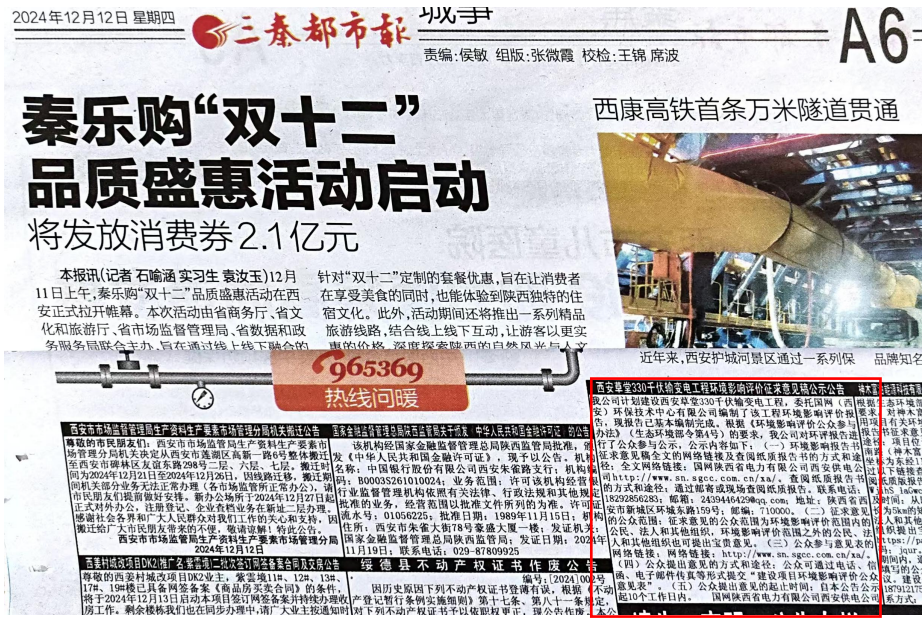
2024年12月12日 星期四 三秦都市报 城事 责编：侯敏 组版：张微霞 校检：王锦 席波 A6

秦乐购"双十二"品质盛惠活动启动

将发放消费券2.1亿元

本报讯(记者 石喻涵 实习生 袁汝玉)12月11日上午，秦乐购"双十二"品质盛惠活动在西安正式拉开帷幕。本次活动由省商务厅、省文化和旅游厅、省市场监督管理局、省数据和政务服务局联合主办，旨在通过线上线下融合的

针对"双十二"定制的套餐优惠，旨在让消费者在享受美食的同时，也能体验到陕西独特的住宿文化。此外，活动期间还将推出一系列精品旅游线路，结合线上线下互动，让游客以更实惠的价格，深度探索陕西的自然风光与人文

西康高铁首条万米隧道贯通

965369 热线问暖

近年来，西安护城河景区通过一系列保 品牌知名

西安市市场监督管理局生产资料生产要素市场管理分局机关搬迁公告

尊敬的市民朋友们：西安市市场监督管理局生产资料生产要素市场管理分局机关决定从西安市莲湖区高新一路69号整体搬迁至西安市碑林区友谊东路298号二层、六层、七层，搬迁时间为2024年12月21日至2024年12月26日，因线路迁移，搬迁期间机关部分业务无法正常办理（各市场监管所正常办公），请市民朋友们提前做好安排。新办公场所于2024年12月27日起正式对外办公，注册登记、企业档案查询业务不受影响。感谢社会各界和广大人民群众对我们工作的关心和支持，因搬迁给广大市民朋友带来的不便，敬请谅解！特此公告。

西安市市场监督管理局生产资料生产要素市场管理分局
2024年12月12日

西安市金融监督管理局陕西监管局换发金融许可证公告 中华人民共和国金融许可证 的公告

该机构经国家金融监督管理总局陕西监管局批准，依《中华人民共和国金融许可证》，现予以公告。机构名称：中国银行股份有限公司西安张家堡支行；机构编码：B0003S261010024；业务范围：许可该机构经营银行业监督管理机构依照有关法律、行政法规和其他规定批准的业务，经营范围以批准文件所列的为准；许可证流水号：01056225；批准日期：1989年11月15日；机构住所：西安市朱雀大街78号豪盛大厦一楼；发证机关：国家金融监督管理总局陕西监管局；发证日期：2024年11月19日；联系电话：029-87809925

西安市城改项目DK2地块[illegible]公告

尊敬的西安市村城改项目DK2业主，紫雪境11#、12#、13#、17#、19#楼已具备网签备案《商品房买卖合同》的条件，将于2024年12月13日启动本项目签订网签备案并持续办理交房工作。剩余楼栋我们也在同步办理，请广大业主按通知时

绥德县不动产权证书作废公告

编号：[2024]002号

因历史原因下列不动产权证书登记有误，根据《不动产登记暂行条例实施细则》第十七条、第八十一条规定，对下列不动产权证书予以作废

西安草堂330千伏输变电工程环境影响评价征求意见稿公示公告

我公司计划建设西安草堂330千伏输变电工程，委托国网(西安)环保技术中心有限公司编制了该工程环境影响评价报告，现报告已基本编制完成。根据《环境影响评价公众参与办法》(生态环境部令第4号)的要求，我公司对环评报告进行了公众参与，公示内容如下：(一)环境影响报告书征求意见稿全文的网络链接及查阅纸质报告书的方式和途径：全文网络链接：国网陕西省电力有限公司西安供电公司http://www.sn.sgcc.com.cn/xa/。查阅纸质报告书的方式和途径：通过邮寄或现场查阅纸质报告。联系电话：18292856283；邮箱：2439446429@qq.com；地址：陕西省西安市新城区环城东路159号；邮编：710000。(二)征求意见的公众范围：征求意见的公众范围为环境影响评价范围内的公民、法人和其他组织，环境影响评价范围之外的公民、法人和其他组织也可提出宝贵意见。(三)公众意见表的网络链接：网络链接：http://www.sn.sgcc.com.cn/xa/。(四)公众提出意见的方式和途径：公众可通过电话、信函、电子邮件传真等形式提交"建设项目环境影响评价公众意见表"。(五)公众提出意见的起止时间：自本公告公示起10个工作日内。

国网陕西省电力有限公司西安供电公司